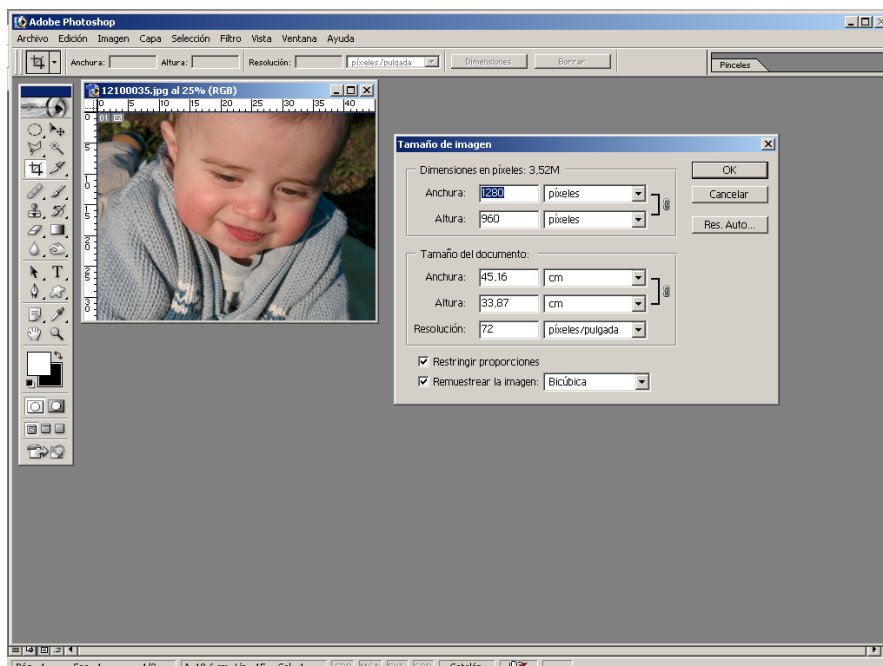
Adobe Photoshop

Archivo Edición Imagen Capa Selección Filtro Vista Ventana Ayuda

Anchura: Altura: Resolución: píxeles/pulgada Dimensiones Borrar

Pinceles

12100035.jpg al 25% (RGB)

0 5 10 15 20 25 30 35 40

Tamaño de imagen

Dimensiones en píxeles: 3,52M

Anchura: 1280 píxeles

Altura: 960 píxeles

OK

Cancelar

Res. Auto...

Tamaño del documento:

Anchura: 45,16 cm

Altura: 33,87 cm

Resolución: 72 píxeles/pulgada

Restringir proporciones

Remuestrear la imagen: Bicúbica